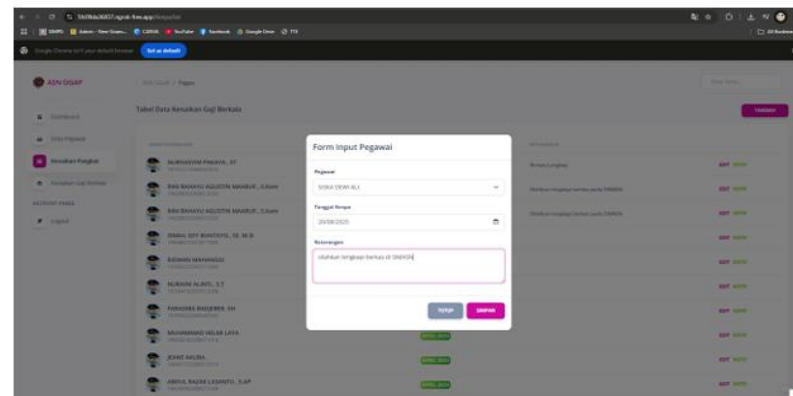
ASN DISAP

Dashboard

Data Pegawai

Kenaikan Pangkat

Kenaikan Gaji Berkala

Logout

Tabel Data Kenaikan Gaji Berkala

TAMBAH

NURHAYATI PAKAYA, ST

BAS BAHAYU AGUSTIN MARRUF, S.Kom

BAS BAHAYU AGUSTIN MARRUF, S.Kom

ISMAIL DEY BUNTOYO, SE, M.Si

RAIHAN MAHANGGI

NURAINI ALINTI, S.T

FARADIBA BAGUERIK, SH

MUHAMMAD HELMI LAYA

JOHNI KAUMA

ABDUL RAZAK LASANTU, S.AP

Form Input Pegawai

Pegawai

SISKA DEWI ALI

Tanggal Tempo

29/08/2025

Keterangan

silahkan lengkapi berkas di SIMASN

TUTUP

SIMPAN

EDIT

HAPUS